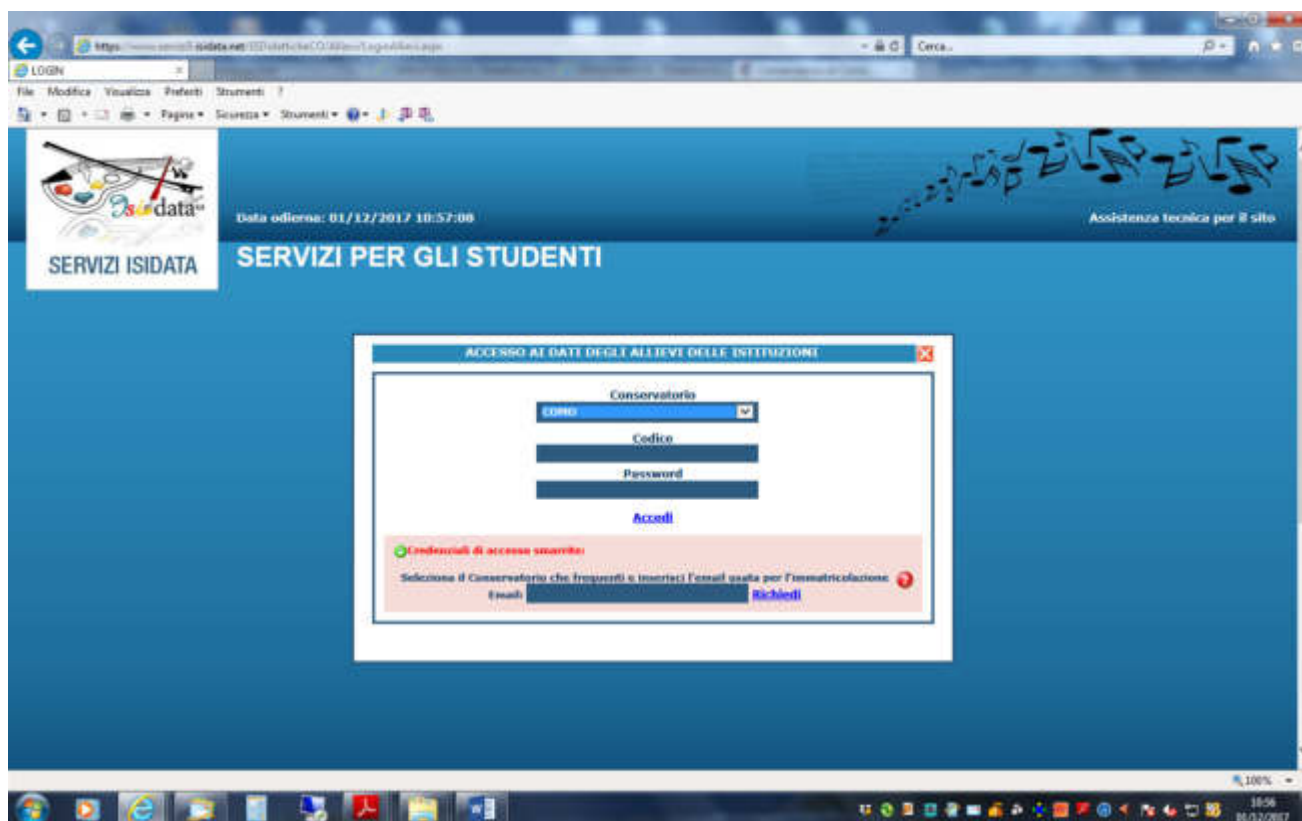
https://www.servizi3.isidata.net/SSDidatticheCO/Allievi/LoginAllievi.aspx
Cerca...
LOGIN
File Modifica Visualizza Preferiti Strumenti ?
Pagina ▾ Sicurezza ▾ Strumenti ▾

Isidata
SERVIZI ISIDATA
Data odierna: 01/12/2017 10:57:08
Assistenza tecnica per il sito
SERVIZI PER GLI STUDENTI

ACCESSO AI DATI DEGLI ALLIEVI DELLE ISTITUZIONI
Conservatorio
COMO
Codice
Password
Accedi
Credenziali di accesso smarrite:
Seleziona il Conservatorio che frequenti e inserisci l'email usata per l'immatricolazione
Email:
Richiedi

100%
10:56
01/12/2017